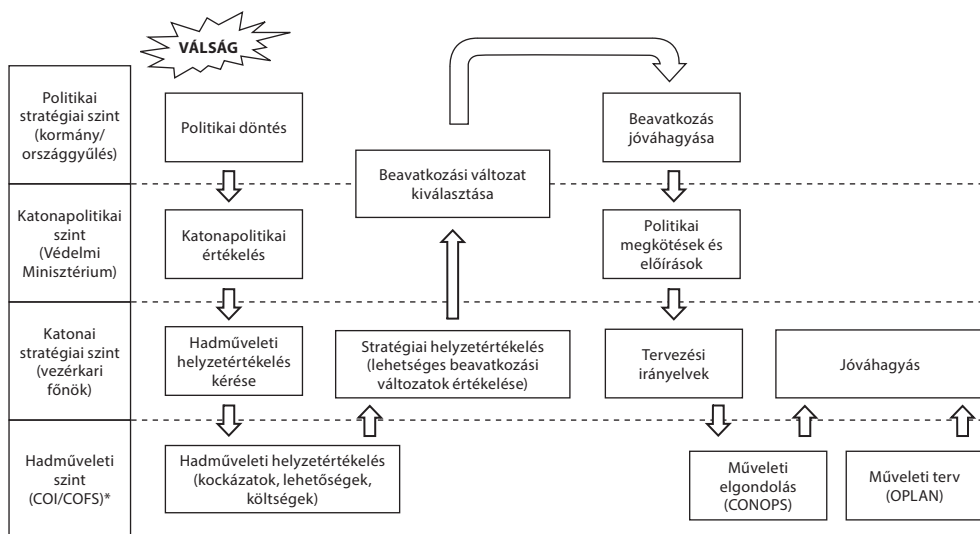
VÁLSÁG

Politikai stratégiai szint (kormány/ országgyűlés)

Katonapolitikai szint (Védelmi Minisztérium)

Katonai stratégiai szint (vezérkari főnök)

Hadműveleti szint (COI/COFS)*

Politikai döntés

Katonapolitikai értékelés

Hadműveleti helyzetértékelés kérése

Hadműveleti helyzetértékelés (kockázatok, lehetőségek, költségek)

Beavatkozási változat kiválasztása

Stratégiai helyzetértékelés (lehetséges beavatkozási változatok értékelése)

Beavatkozás jóváhagyása

Politikai megkötések és előírások

Tervezési irányelvek

Jóváhagyás

Műveleti elgondolás (CONOPS)

Műveleti terv (OPLAN)